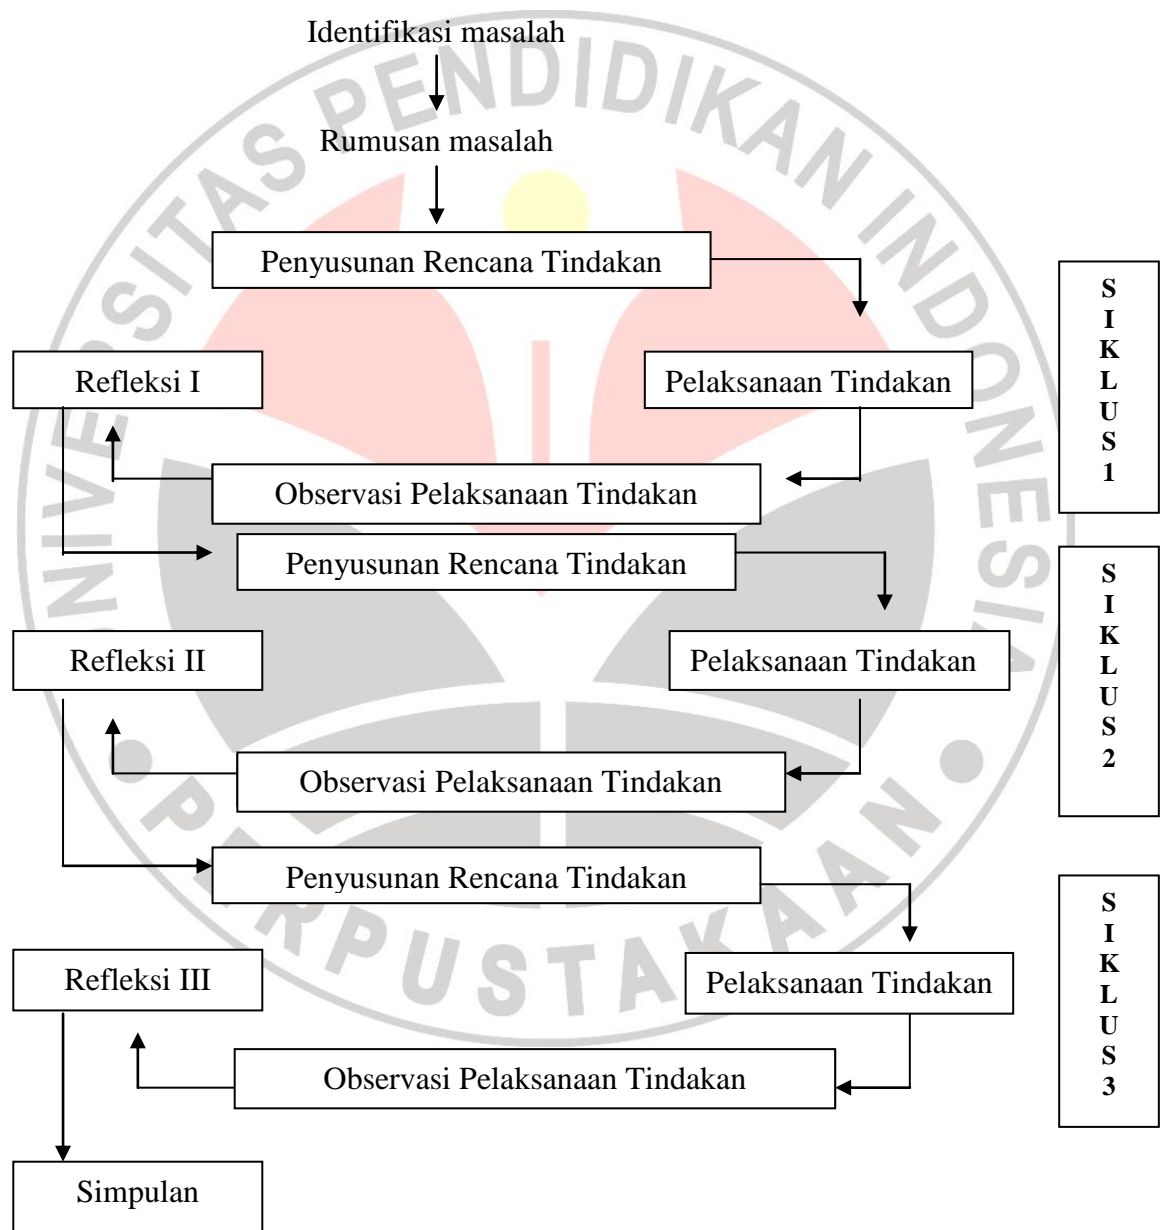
Identifikasi masalah

Rumusan masalah

Penyusunan Rencana Tindakan

SIKLUS 1

Refleksi I

Pelaksanaan Tindakan

Observasi Pelaksanaan Tindakan

Penyusunan Rencana Tindakan

SIKLUS 2

Refleksi II

Pelaksanaan Tindakan

Observasi Pelaksanaan Tindakan

Penyusunan Rencana Tindakan

SIKLUS 3

Refleksi III

Pelaksanaan Tindakan

Observasi Pelaksanaan Tindakan

Simpulan

UNIVERSITAS PENDIDIKAN INDONESIA
PERPUSTAKAAN